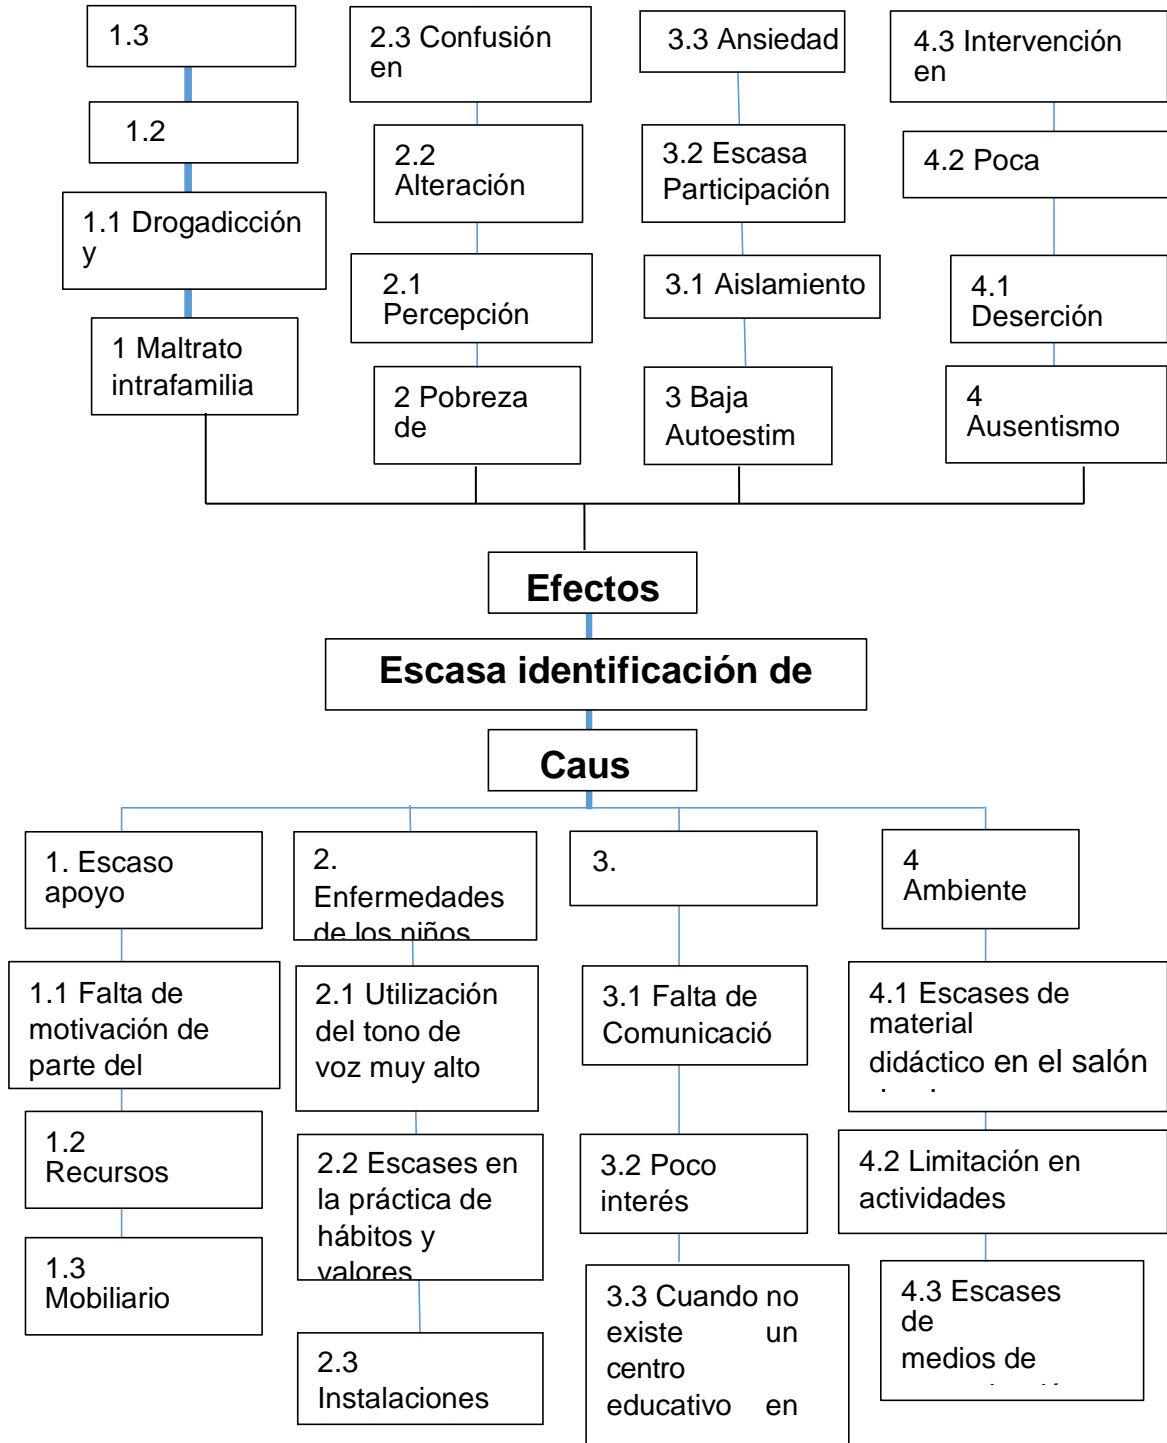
1.3

1.2

1.1 Drogadicción y

1 Maltrato intrafamilia

2.3 Confusión en

2.2 Alteración

2.1 Percepción

2 Pobreza de

3.3 Ansiedad

3.2 Escasa Participación

3.1 Aislamiento

3 Baja Autoestim

4.3 Intervención en

4.2 Poca

4.1 Deserción

4 Ausentismo

Efectos

Escasa identificación de

Caus

1. Escaso apoyo

1.1 Falta de motivación de parte del

1.2 Recursos

1.3 Mobiliario

2. Enfermedades de los niños

2.1 Utilización del tono de voz muy alto

2.2 Escases en la práctica de hábitos y valores

2.3 Instalaciones

3.

3.1 Falta de Comunicació

3.2 Poco interés

3.3 Cuando no existe un centro educativo en

4 Ambiente

4.1 Escases de material didáctico en el salón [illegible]

4.2 Limitación en actividades

4.3 Escases de medios de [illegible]